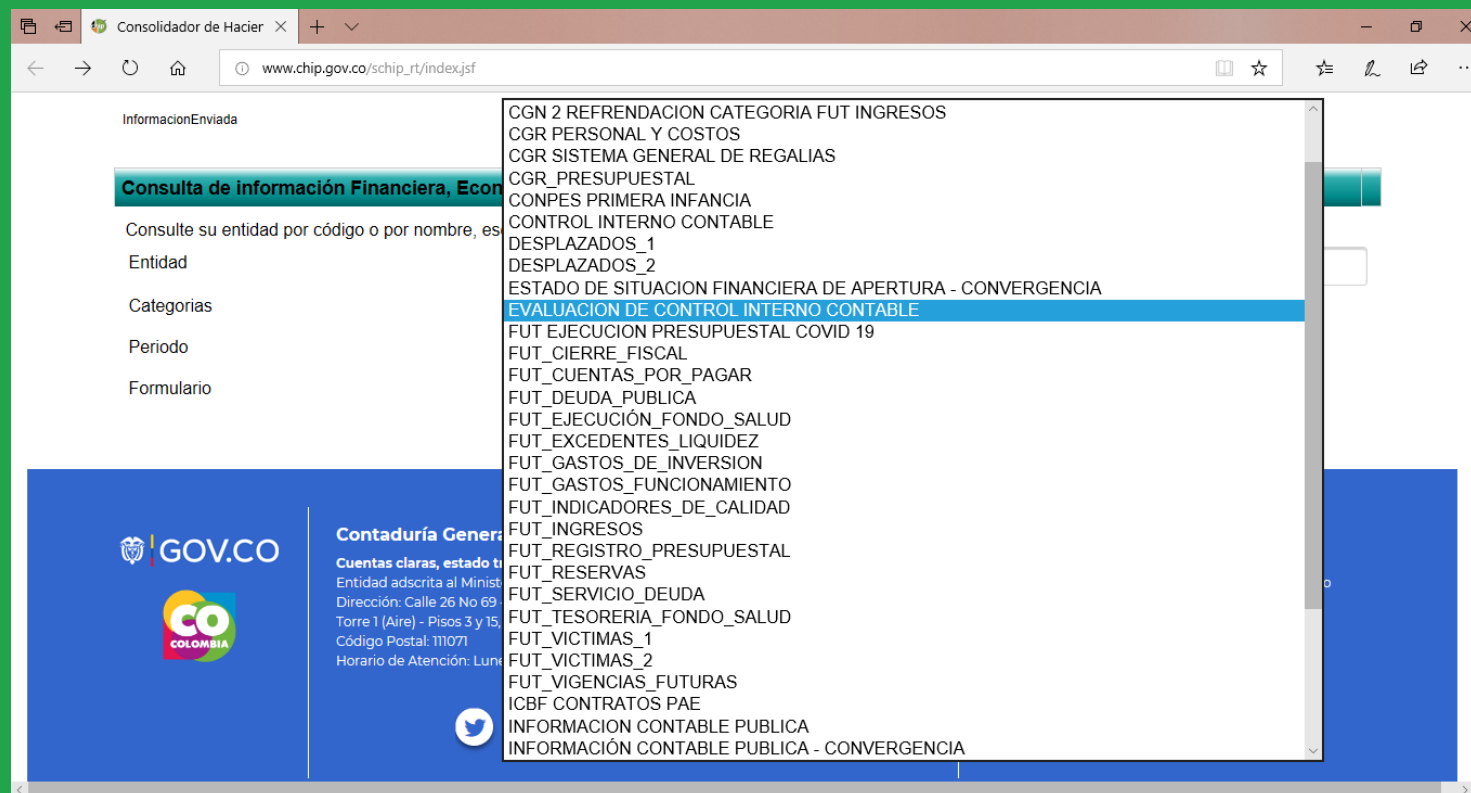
Consolidador de Hacier

www.chip.gov.co/schip_rt/index.jsf

InformacionEnviada

Consulta de información Financiera, Econ

Consulte su entidad por código o por nombre, es

Entidad

Categorias

Periodo

Formulario

CGN 2 REFRENDACION CATEGORIA FUT INGRESOS
CGR PERSONAL Y COSTOS
CGR SISTEMA GENERAL DE REGALIAS
CGR_PRESUPUESTAL
CONPES PRIMERA INFANCIA
CONTROL INTERNO CONTABLE
DESPLAZADOS_1
DESPLAZADOS_2
ESTADO DE SITUACION FINANCIERA DE APERTURA - CONVERGENCIA
EVALUACION DE CONTROL INTERNO CONTABLE
FUT EJECUCION PRESUPUESTAL COVID 19
FUT_CIERRE_FISCAL
FUT_CUENTAS_POR_PAGAR
FUT_DEUDA_PUBLICA
FUT_EJECUCIÓN_FONDO_SALUD
FUT_EXCEDENTES_LIQUIDEZ
FUT_GASTOS_DE_INVERSION
FUT_GASTOS_FUNCIONAMIENTO
FUT_INDICADORES_DE_CALIDAD
FUT_INGRESOS
FUT_REGISTRO_PRESUPUESTAL
FUT_RESERVAS
FUT_SERVICIO_DEUDA
FUT_TESORERIA_FONDO_SALUD
FUT_VICTIMAS_1
FUT_VICTIMAS_2
FUT_VIGENCIAS_FUTURAS
ICBF CONTRATOS PAE
INFORMACION CONTABLE PUBLICA
INFORMACIÓN CONTABLE PUBLICA - CONVERGENCIA

GOV.CO

CO
COLOMBIA

Contaduría Genera

Cuentas claras, estado t
Entidad adscrita al Minist
Dirección: Calle 26 No 69
Torre 1 (Aire) - Pisos 3 y 15,
Código Postal: 111071
Horario de Atención: Lune